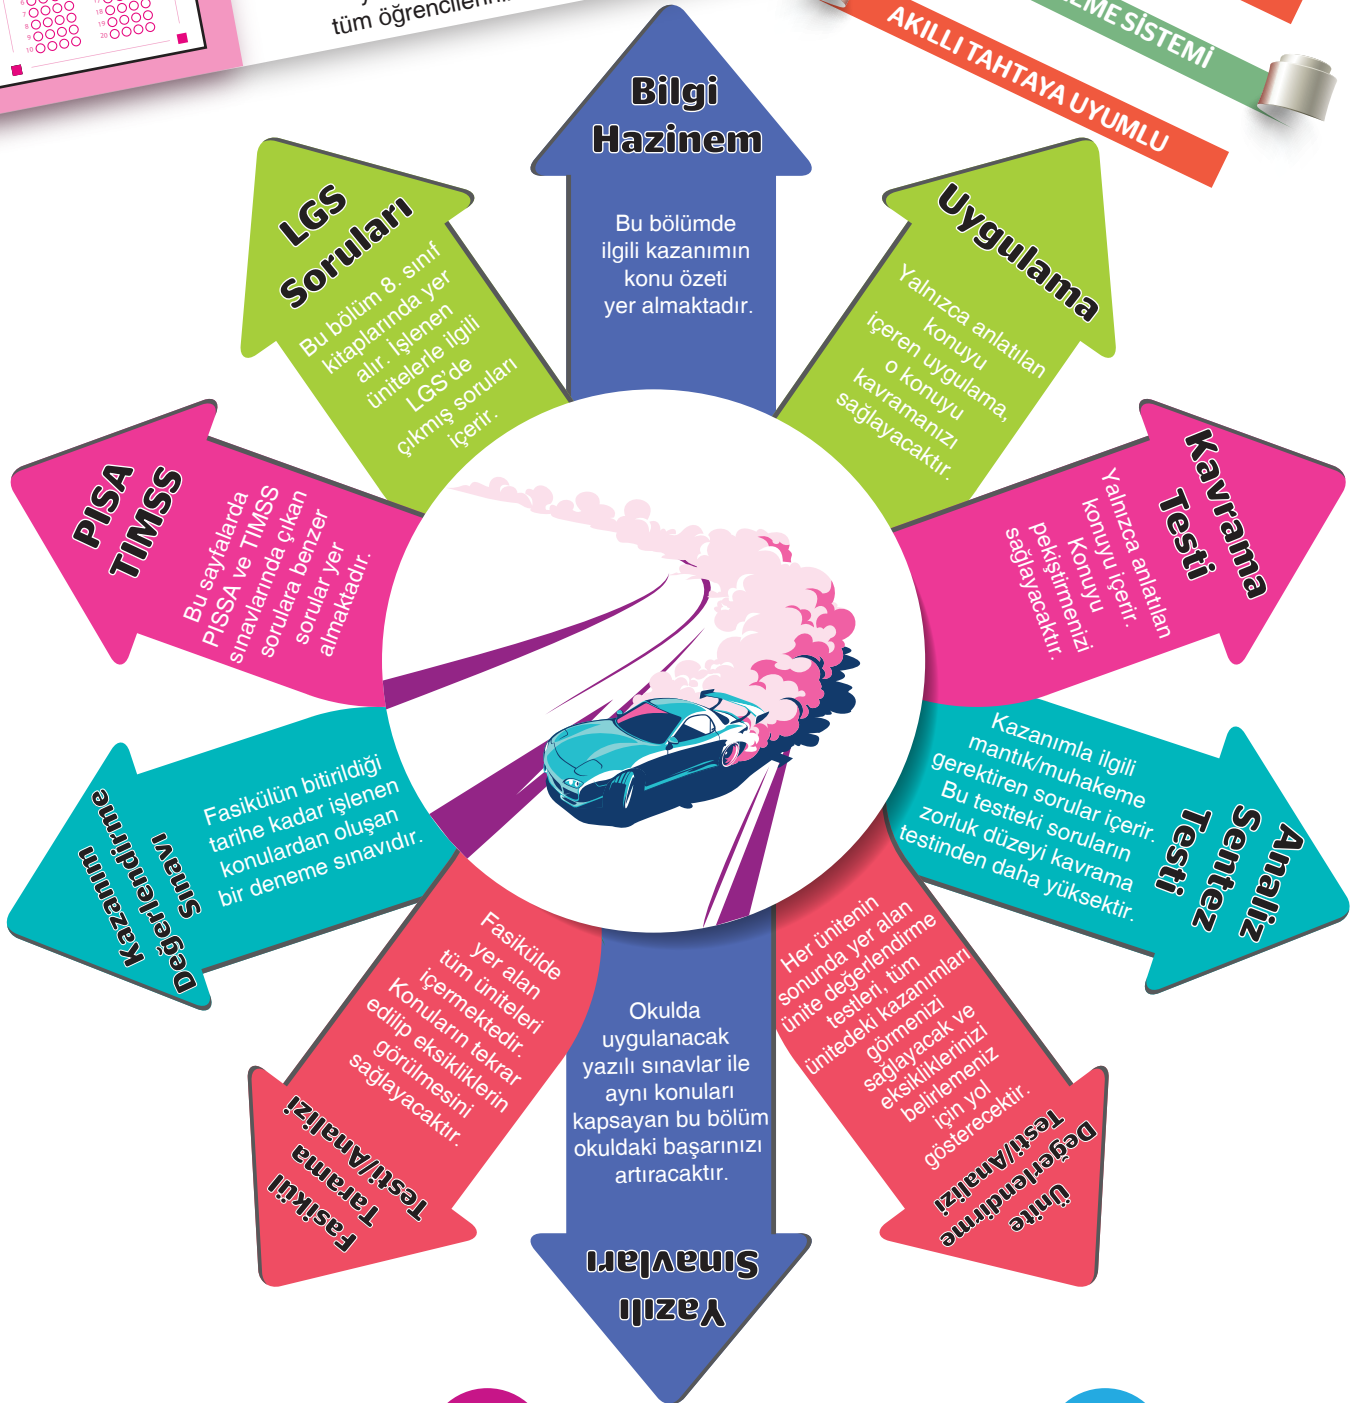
tüm öğrencilerin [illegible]

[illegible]ME SİSTEMİ

AKILLI TAHTAYA UYUMLU

Bilgi Hazinem

Bu bölümde ilgili kazanımın konu özeti yer almaktadır.

Uygulama

Yalnızca anlatılan konuyu içeren uygulama, o konuyu kavramanızı sağlayacaktır.

Kavrama Testi

Yalnızca anlatılan konuyu içerir. Konuyu pekiştirmenizi sağlayacaktır.

Analiz Sentez Testi

Kazanımla ilgili mantık/muhakeme gerektiren sorular içerir. Bu testteki soruların zorluk düzeyi kavrama testinden daha yüksektir.

Ünite Değerlendirme Testi/Analizi

Her ünitenin sonunda yer alan ünite değerlendirme testleri, tüm ünitedeki kazanımları görmenizi sağlayacak ve eksikliklerinizi belirlemeniz için yol gösterecektir.

Yazılı Sınavları

Okulda uygulanacak yazılı sınavlar ile aynı konuları kapsayan bu bölüm okuldaki başarınızı artıracaktır.

Fasikül Tarama Testi/Analizi

Fasikülde yer alan tüm üniteleri içermektedir. Konuların tekrar edilip eksikliklerin görülmesini sağlayacaktır.

Kazanım Değerlendirme Sınavı

Fasikülün bitirildiği tarihe kadar işlenen konulardan oluşan bir deneme sınavıdır.

PISA TIMSS

Bu sayfalarda PISA ve TIMSS sınavlarında çıkan sorulara benzer sorular yer almaktadır.

LGS Soruları

Bu bölüm 8. sınıf kitaplarında yer alır. İşlenen ünitelerle ilgili LGS'de çıkmış soruları içerir.